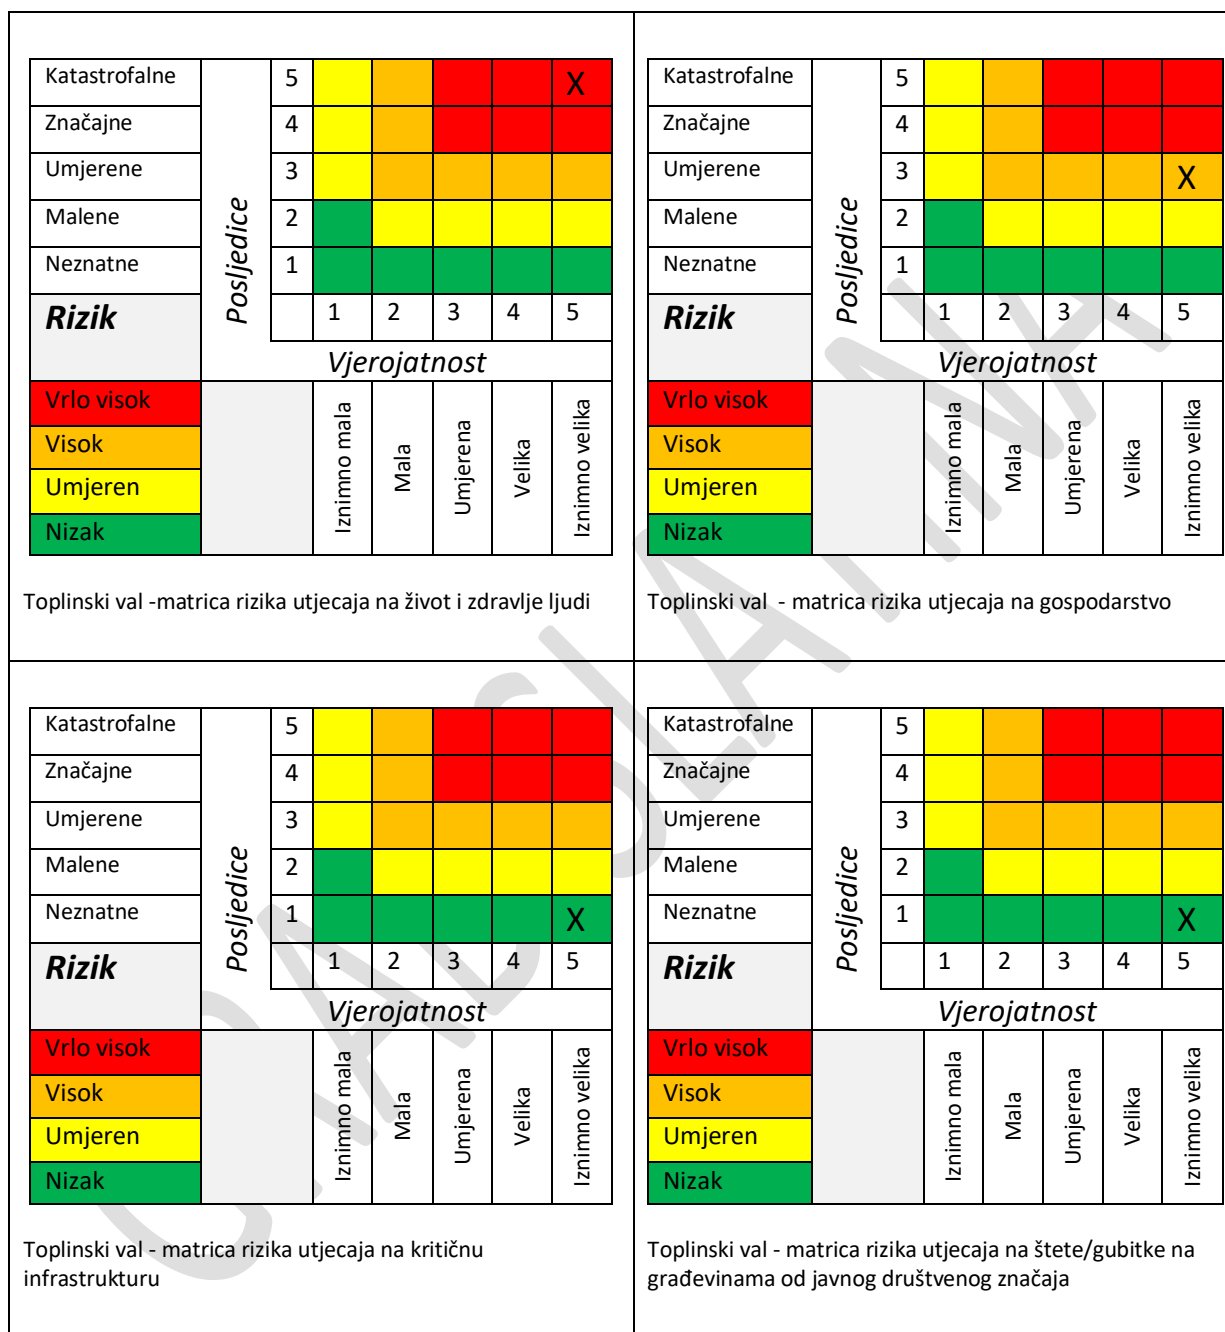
| Katastrofalne | Posljedice | 5 | | | | | X |
|---|---|---|---|---|---|---|---|
| Značajne | | 4 | | | | | |
| Umjerene | | 3 | | | | | |
| Malene | | 2 | | | | | |
| Neznatne | | 1 | | | | | |
| **Rizik** | | | 1 | 2 | 3 | 4 | 5 |
| | Vjerojatnost | | | | | | |
| Vrlo visok | | | Iznimno mala | Mala | Umjerena | Velika | Iznimno velika |
| Visok | | | | | | | |
| Umjeren | | | | | | | |
| Nizak | | | | | | | |

Toplinski val -matrica rizika utjecaja na život i zdravlje ljudi

| Katastrofalne | Posljedice | 5 | | | | | |
|---|---|---|---|---|---|---|---|
| Značajne | | 4 | | | | | |
| Umjerene | | 3 | | | | | X |
| Malene | | 2 | | | | | |
| Neznatne | | 1 | | | | | |
| **Rizik** | | | 1 | 2 | 3 | 4 | 5 |
| | Vjerojatnost | | | | | | |
| Vrlo visok | | | Iznimno mala | Mala | Umjerena | Velika | Iznimno velika |
| Visok | | | | | | | |
| Umjeren | | | | | | | |
| Nizak | | | | | | | |

Toplinski val - matrica rizika utjecaja na gospodarstvo

| Katastrofalne | Posljedice | 5 | | | | | |
|---|---|---|---|---|---|---|---|
| Značajne | | 4 | | | | | |
| Umjerene | | 3 | | | | | |
| Malene | | 2 | | | | | |
| Neznatne | | 1 | | | | | X |
| **Rizik** | | | 1 | 2 | 3 | 4 | 5 |
| | Vjerojatnost | | | | | | |
| Vrlo visok | | | Iznimno mala | Mala | Umjerena | Velika | Iznimno velika |
| Visok | | | | | | | |
| Umjeren | | | | | | | |
| Nizak | | | | | | | |

Toplinski val - matrica rizika utjecaja na kritičnu infrastrukturu

| Katastrofalne | Posljedice | 5 | | | | | |
|---|---|---|---|---|---|---|---|
| Značajne | | 4 | | | | | |
| Umjerene | | 3 | | | | | |
| Malene | | 2 | | | | | |
| Neznatne | | 1 | | | | | X |
| **Rizik** | | | 1 | 2 | 3 | 4 | 5 |
| | Vjerojatnost | | | | | | |
| Vrlo visok | | | Iznimno mala | Mala | Umjerena | Velika | Iznimno velika |
| Visok | | | | | | | |
| Umjeren | | | | | | | |
| Nizak | | | | | | | |

Toplinski val - matrica rizika utjecaja na štete/gubitke na građevinama od javnog društvenog značaja

CASLANI